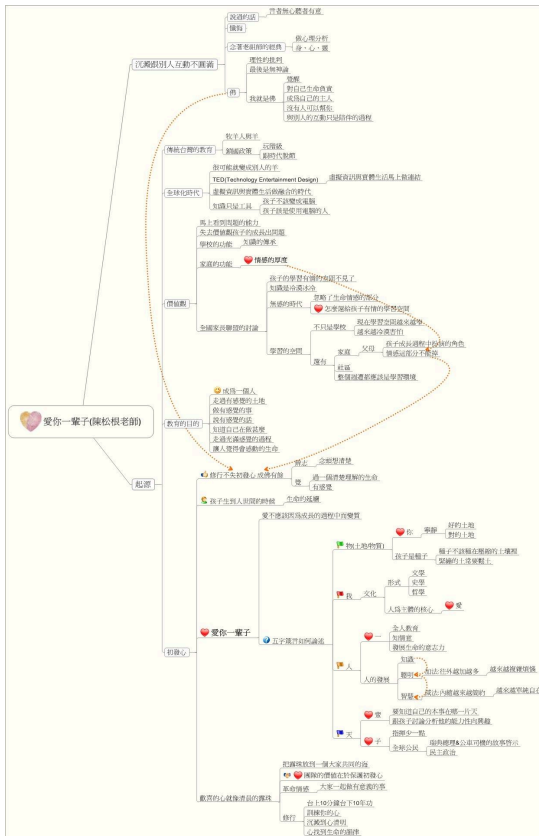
愛你一輩子(陳松根老師)

沉澱與別人互動不圓滿
說過的話
言者無心聽者有意
憤怒
念著老師對的經典
做心理分析
身、心、靈
病
理性的批判
最後是無辨論
我就是病
覺醒
對自己生命負責
成為自己的主人
沒有人可以幫你
與別人的互動只是陪伴的過程

價值觀
傳統台灣的教育
教羊人與羊
銷細政策
五個統
新時代教育
全球化時代
很可能就變成別人的羊
TED(Technology Entertainment Design)
虛擬資訊與實體生活馬上接連結
虛擬資訊與實體生活的融合的時代
知識只是工具
孩子不該變成電腦
孩子該是使用電腦的人
馬上看到問題的能力
失去價值觀孩子的成長出問題
學校的功能
知識的傳承
家庭的功能
情感的厚度
全國家長聯盟的討論
孩子的學習有價的意圖不見了
知識是冷漠冰冷
無感的時代
忽略了生命情感的部分
怎麼讓給孩子有情的學習空間
學習的空間
不只是學校
現在學習全面越來越多
越來越冷漠實作
家庭
父母
孩子成長過程中較重的角色
情感運用分不開來
環有
統籌
數個國慶都應該是學習環境

教育的目的
成為一個人
走過有感覺的土地
做有感覺的事
說有感覺的話
知道自己在做甚麼
走過有溫度過的過程
讓人覺得會感動的生命

起源
修行不失初發心 成佛有餘
修正
念起想清楚
覺
過一個清楚理解的生命
有感覺
孩子生與人與間的時候
生命的延續

初發心
愛你一輩子
愛不會談的陌生的過程中而變質
五字箴言如何論述
物(土地物質)
你
喜歡
好的土地
對的土地
孩子是種子
種子不該種在壞掉的土壤裡
緊緊的土當要整上
我
文化
形式
文學
史學
哲學
人成子觀的核心
愛
人
全人教育
知識量
知道生命的意志力
人的發展
知識
聽明
知往往外超加越多
越來越複雜價值
智慧
就是內涵越來越的
越來越來就自在
天
愛
要知道自己的本事在哪一片天
跟孩子討論分析他的能力在何異處
子
指揮分一點
全新公民
揚與棄權&公車可能的故事等
員工自治

教育的心就像清晨的露珠
把露珠放到一個大家共同的海
團隊的價值在於保護初發心
革命情感
大家一起做有意義的事
修行
台上10分鐘台下10年功
訓練也的心
沉澱的心澄明
心找到生命的原理